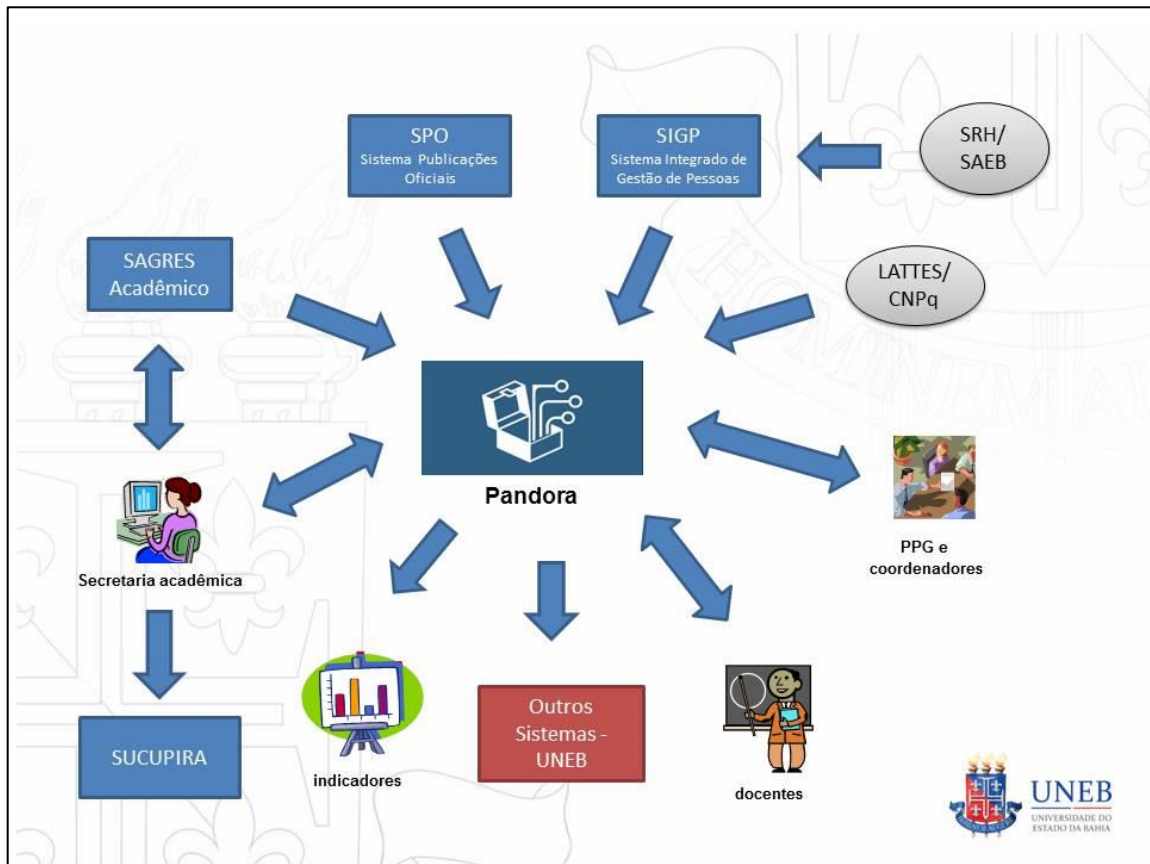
SPO
Sistema Publicações Oficiais

SIGP
Sistema Integrado de Gestão de Pessoas

SRH/
SAEB

SAGRES
Acadêmico

LATTES/
CNPq

Pandora

Secretaria acadêmica

PPG e
coordenadores

SUCUPIRA

indicadores

Outros
Sistemas -
UNEB

docentes

UNEB
UNIVERSIDADE DO
ESTADO DA BAHIA